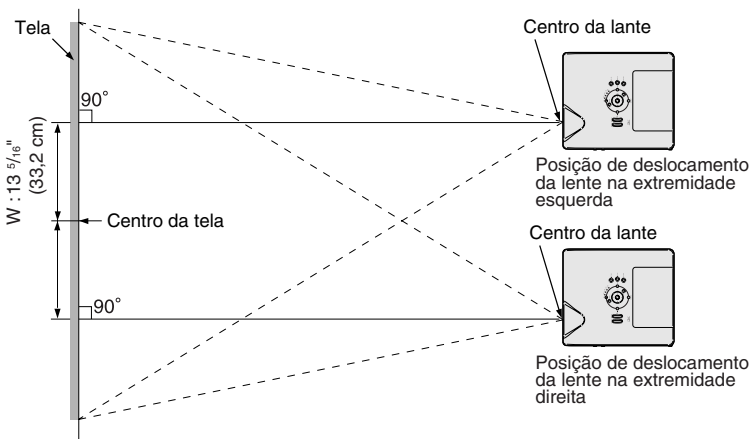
Tela

90˚

W : 13 $^{5}/_{16}$" (33,2 cm)

Centro da tela

90˚

Centro da lante

Posição de deslocamento da lente na extremidade esquerda

Centro da lante

Posição de deslocamento da lente na extremidade direita